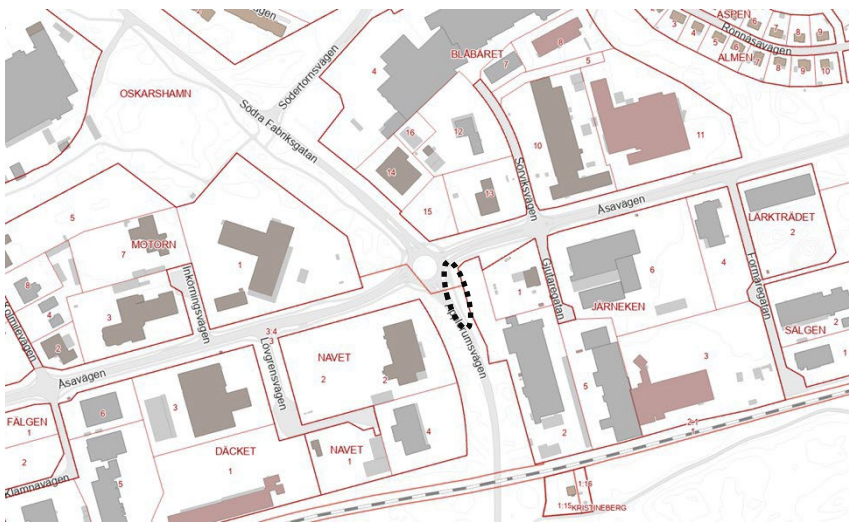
ASPEN
Donnasvägen
ALMEN
BLÅBÄRET
OSKARSHAMN
Södertornsvägen
Södra Fabriksgatan
4
7
8
5
12
16
10
11
14
13
15
Smyrnavägen
Åsavägen
LÄRKTRÄDET
2
5
MOTORN
7
1
Inkörningsvägen
6
4
Gjutarevägen
JÄRNEKEN
Fornvägen
SALGEN
3
2
3:4
Lövgrensvägen
NAVET
2
2
Åsavägen
Arboretumsvägen
1
5
3
FÄLGEN
6
3
1
2
DÄCKET
1
NAVET
1
4
2
Klamnavägen
5
1:16
1:15
KRISTINEBERG
2:1